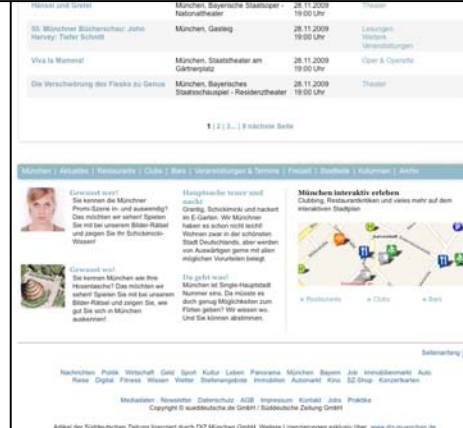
| | | | |
|---|---|---|---|
| Hänsel und Gretel | München, Bayerische Staatsoper - Nationaltheater | 28.11.2009 19:00 Uhr | Theater |
| 50. Münchner Bücherschau: John Harvey: Tiefer Schnitt | München, Gasteig | 28.11.2009 19:00 Uhr | Lesungen Weitere Veranstaltungen |
| Viva la Mamma! | München, Staatstheater am Gärtnerplatz | 28.11.2009 19:00 Uhr | Oper & Operette |
| Die Verschwörung des Fiesko zu Genua | München, Bayerisches Staatsschauspiel - Residenztheater | 28.11.2009 19:00 Uhr | Theater |

1 | 2 | 3 ... | 9 nächste Seite

München | Aktuelles | Restaurants | Clubs | Bars | Veranstaltungen & Termine | Freizeit | Stadtteile | Kolumnen | Archiv

Gewusst wer!
Sie kennen die Münchner Promi-Szene in- und auswendig? Das möchten wir sehen! Spielen Sie mit bei unserem Bilder-Rätsel und zeigen Sie Ihr Schickimicki-Wissen!

Gewusst wo!
Sie kennen München wie Ihre Hosentasche? Das möchten wir sehen! Spielen Sie mit bei unserem Bilder-Rätsel und zeigen Sie, wie gut Sie sich in München auskennen!

Hauptsache teuer und nackt
Grantig, Schickimicki und nackert im E-Garten. Wir Münchner haben es schon nicht leicht! Wohnen zwar in der schönsten Stadt Deutschlands, aber werden von Auswärtigen gerne mit allen möglichen Vorurteilen belegt.

Du gehst was!
München ist Single-Hauptstadt Nummer eins. Da müsste es doch genug Möglichkeiten zum Flirten geben? Wir wissen wo. Und Sie können abstimmen.

München interaktiv erleben
Clubbing, Restaurantkritiken und vieles mehr auf dem interaktiven Stadtplan

» Restaurants » Clubs » Bars

Seitenanfang |

Nachrichten Politik Wirtschaft Geld Sport Kultur Leben Panorama München Bayern Job Immobilienmarkt Auto Reise Digital Fitness Wissen Wetter Stellenangebote Immobilien Automarkt Kino SZ-Shop Konzertkarten

Mediadaten Newsletter Datenschutz AGB Impressum Kontakt Jobs Praktika
Copyright © sueddeutsche.de GmbH / Süddeutsche Zeitung GmbH

Artikel der Süddeutschen Zeitung lizenziert durch DIZ München GmbH. Weitere Lizenzierungen exklusiv über www.diz-muenchen.de